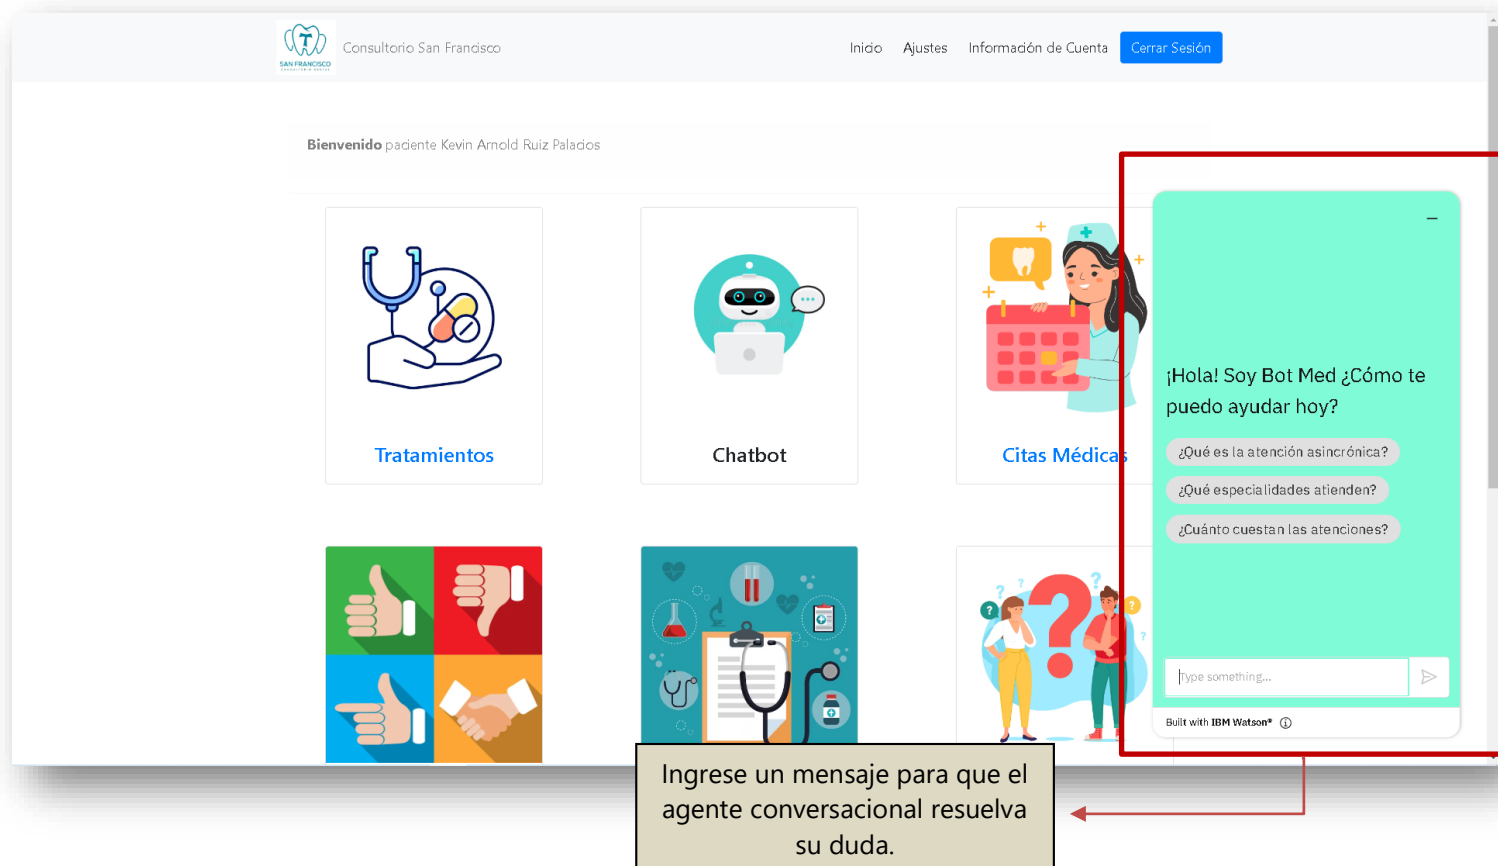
SAN FRANCISCO

Consultorio San Francisco

Inicio Ajustes Información de Cuenta Cerrar Sesión

**Bienvenido** paciente Kevin Arnold Ruiz Palacios

Tratamientos

Chatbot

Citas Médicas

–

¡Hola! Soy Bot Med ¿Cómo te puedo ayudar hoy?

¿Qué es la atención asincrónica?

¿Qué especialidades atienden?

¿Cuánto cuestan las atenciones?

Type something...

Built with IBM Watson®

Ingrese un mensaje para que el agente conversacional resuelva su duda.